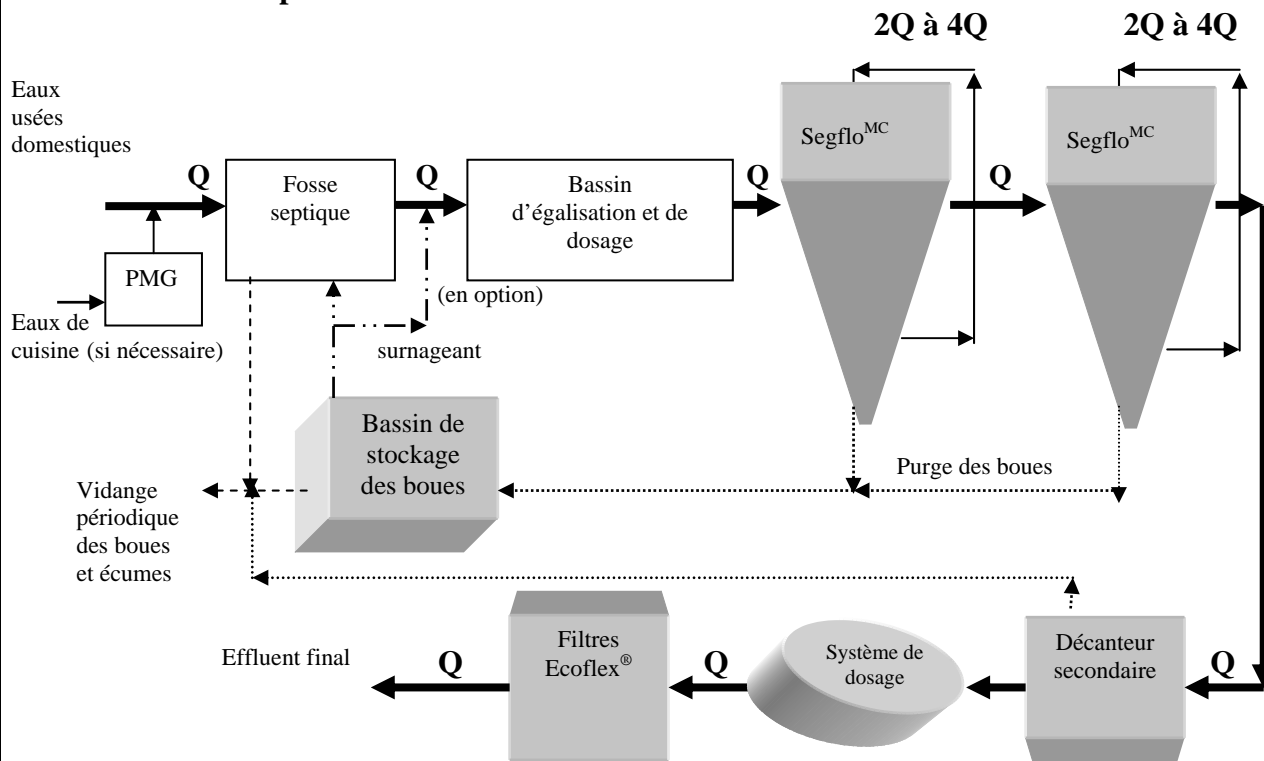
2Q à 4Q

2Q à 4Q

Eaux usées domestiques

Q

Fosse septique

Q

Bassin d'égalisation et de dosage

Q

Segflo$^{MC}$

Q

Segflo$^{MC}$

PMG

Eaux de cuisine (si nécessaire)

(en option)

surnageant

Bassin de stockage des boues

Purge des boues

Vidange périodique des boues et écumes

Filtres Ecoflex$^{®}$

Système de dosage

Décanteur secondaire

Effluent final

Q

Q

Q